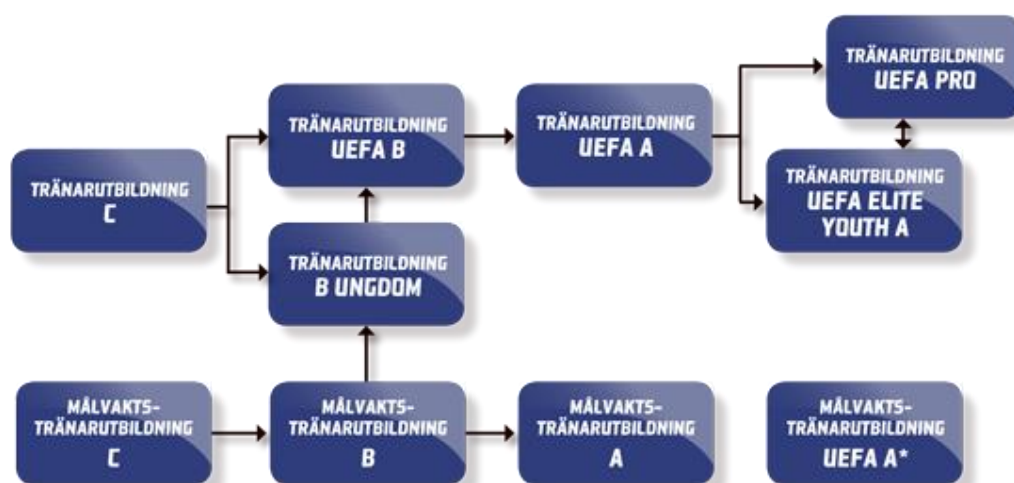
TRÄNARUTBILDNING
C

TRÄNARUTBILDNING
UEFA B

TRÄNARUTBILDNING
B UNGDOM

TRÄNARUTBILDNING
UEFA A

TRÄNARUTBILDNING
UEFA PRO

TRÄNARUTBILDNING
UEFA ELITE YOUTH A

MÅLVAKTS-TRÄNARUTBILDNING
C

MÅLVAKTS-TRÄNARUTBILDNING
B

MÅLVAKTS-TRÄNARUTBILDNING
A

MÅLVAKTS-TRÄNARUTBILDNING
UEFA A*